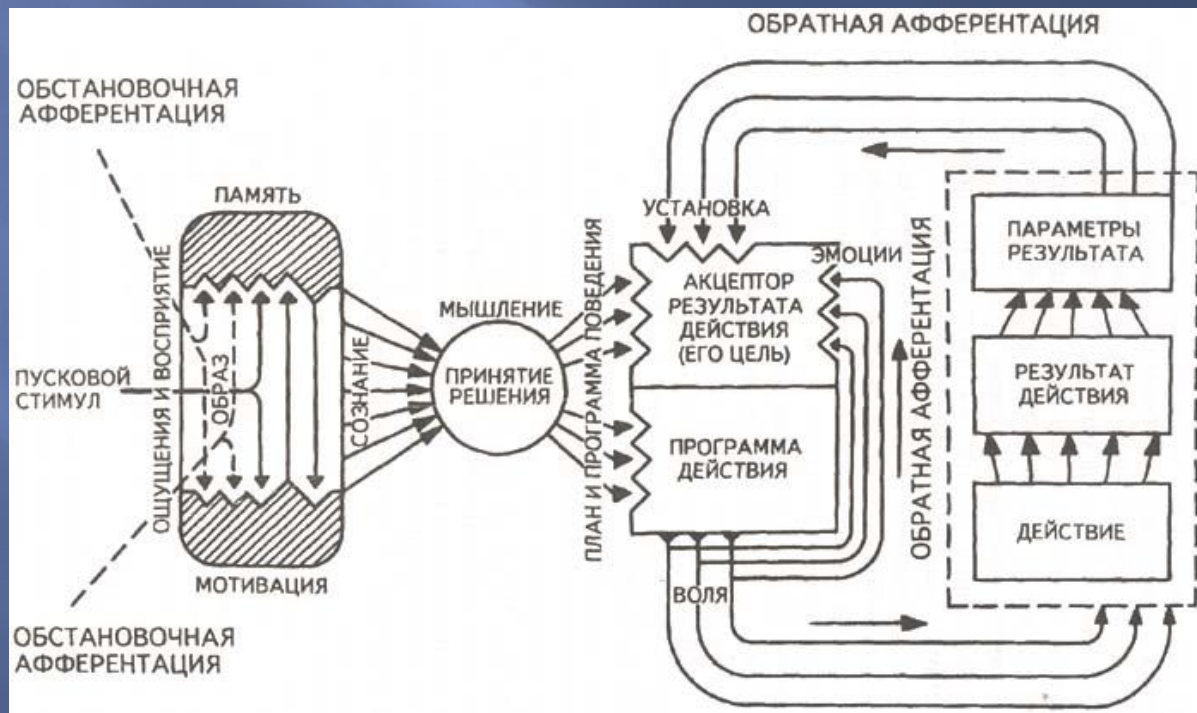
ОБРАТНАЯ АФФЕРЕНТАЦИЯ

ОБСТАНОВОЧНАЯ АФФЕРЕНТАЦИЯ

ПАМЯТЬ

ОЩУЩЕНИЯ И ВОСПРИЯТИЕ

ОБРАЗ

ПУСКОВОЙ СТИМУЛ

СОЗНАНИЕ

МЫШЛЕНИЕ

ПРИНЯТИЕ РЕШЕНИЯ

ПЛАН И ПРОГРАММА ПОВЕДЕНИЯ

УСТАНОВКА

АКЦЕПТОР РЕЗУЛЬТАТА ДЕЙСТВИЯ (ЕГО ЦЕЛЬ)

ЭМОЦИИ

ПРОГРАММА ДЕЙСТВИЯ

ОБРАТНАЯ АФФЕРЕНТАЦИЯ

ПАРАМЕТРЫ РЕЗУЛЬТАТА

РЕЗУЛЬТАТ ДЕЙСТВИЯ

ДЕЙСТВИЕ

МОТИВАЦИЯ

ВОЛЯ

ОБСТАНОВОЧНАЯ АФФЕРЕНТАЦИЯ